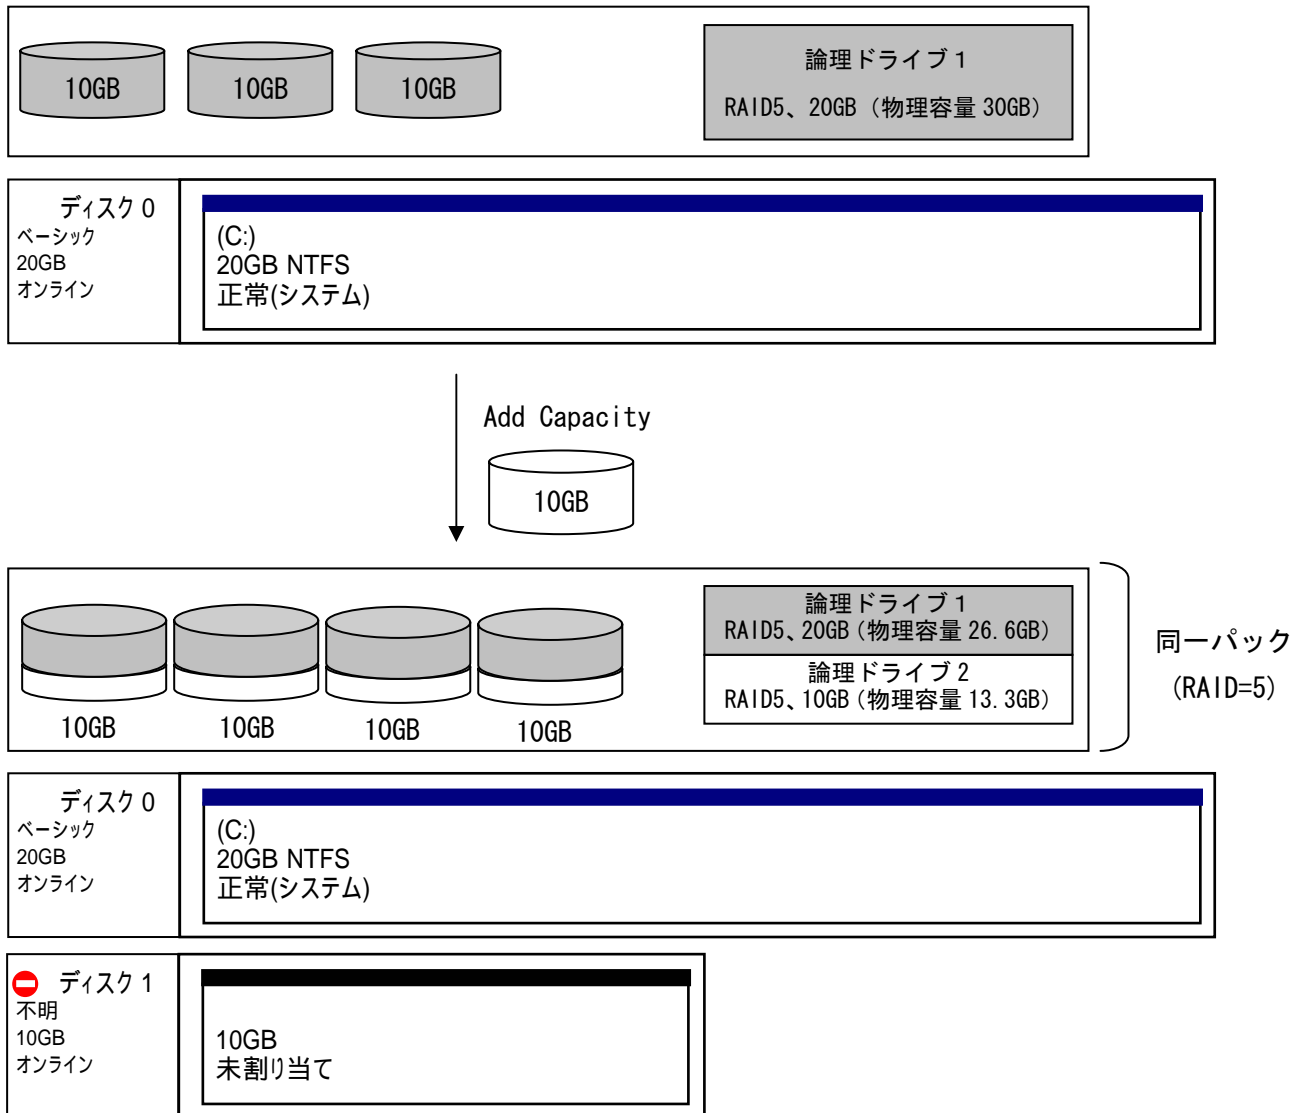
10GB 10GB 10GB

論理ドライブ 1
RAID5、20GB（物理容量 30GB）

ディスク 0
ベーシック
20GB
オンライン

(C:)
20GB NTFS
正常(システム)

Add Capacity

10GB

論理ドライブ 1
RAID5、20GB（物理容量 26.6GB）

論理ドライブ 2
RAID5、10GB（物理容量 13.3GB）

10GB 10GB 10GB 10GB

同一パック
（RAID=5）

ディスク 0
ベーシック
20GB
オンライン

(C:)
20GB NTFS
正常(システム)

ディスク 1
不明
10GB
オンライン

10GB
未割り当て